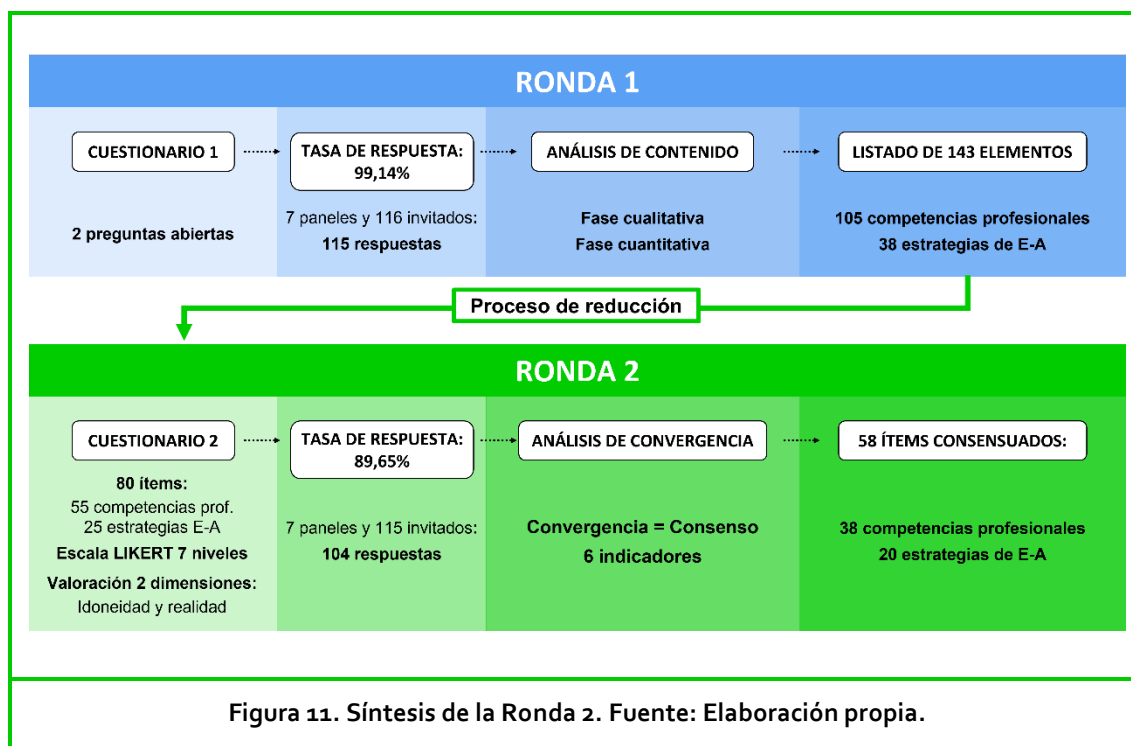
RONDA 1

CUESTIONARIO 1

2 preguntas abiertas

TASA DE RESPUESTA: 99,14%

7 paneles y 116 invitados: 115 respuestas

ANÁLISIS DE CONTENIDO

Fase cualitativa
Fase cuantitativa

LISTADO DE 143 ELEMENTOS

105 competencias profesionales
38 estrategias de E-A

Proceso de reducción

RONDA 2

CUESTIONARIO 2

80 ítems:
55 competencias prof.
25 estrategias E-A
Escala LIKERT 7 niveles
Valoración 2 dimensiones:
Idoneidad y realidad

TASA DE RESPUESTA: 89,65%

7 paneles y 115 invitados: 104 respuestas

ANÁLISIS DE CONVERGENCIA

Convergencia = Consenso
6 indicadores

58 ÍTEMS CONSENSUADOS:

38 competencias profesionales
20 estrategias de E-A

Figura 11. Síntesis de la Ronda 2. Fuente: Elaboración propia.